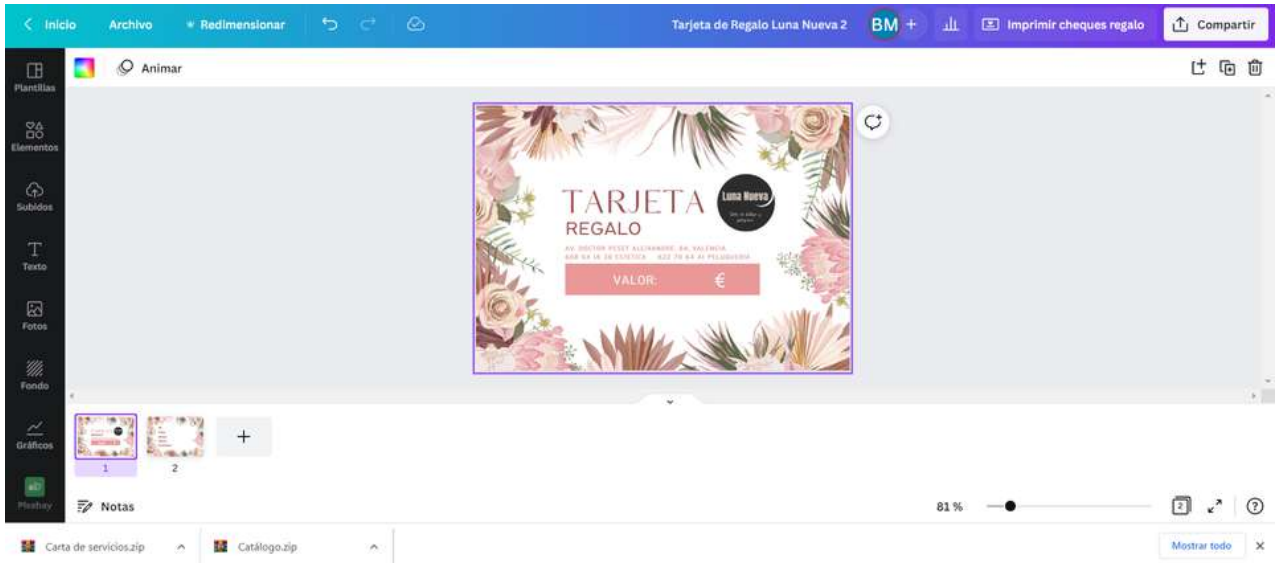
< Inicio Archivo Redimensionar

Tarjeta de Regalo Luna Nueva 2 BM + Imprimir cheques regalo Compartir

Plantillas
Elementos
Subidos
Texto
Fotos
Fondo
Gráficos
Pixabay

Animar

TARJETA
REGALO

Luna Nueva
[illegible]

AV. DOCTOR PESET ALEIXANDRE, 84, VALENCIA
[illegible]

VALOR: €

1 2 +

Notas

81 %

Carta de servicios.zip
Catálogo.zip
Mostrar todo